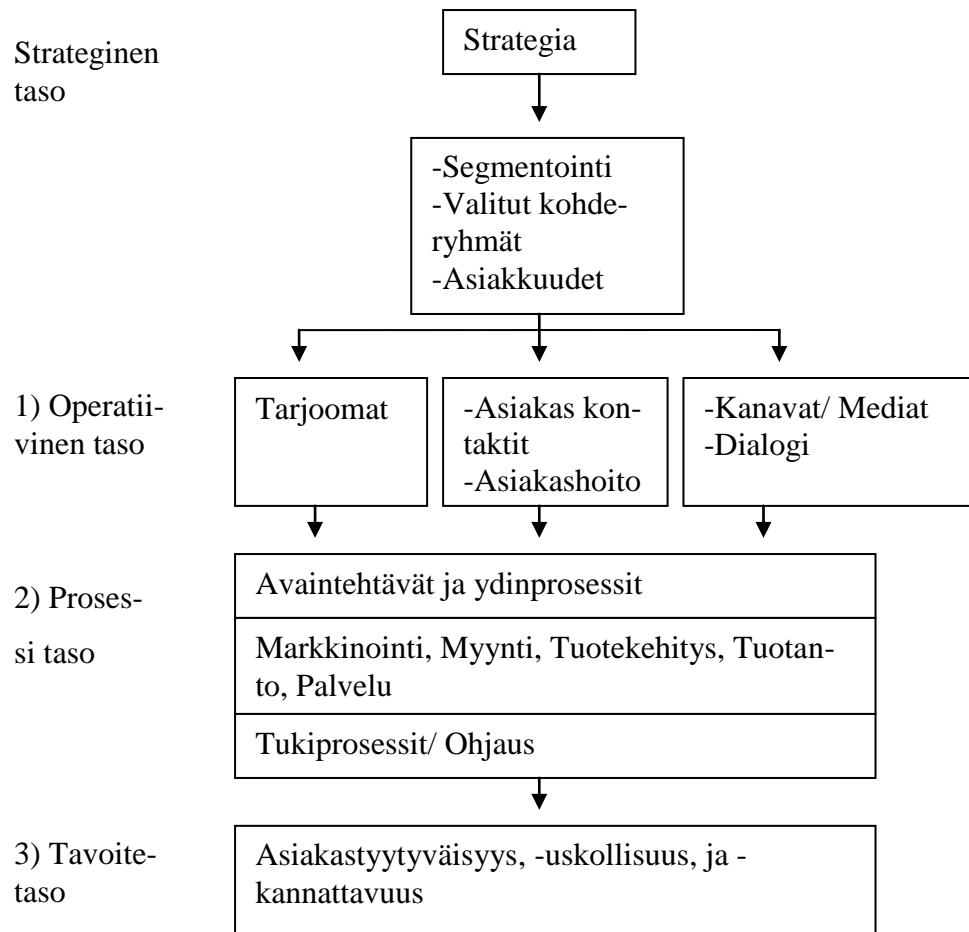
Strateginen taso

Strategia

-Segmentointi
-Valitut kohderyhmät
-Asiakkuudet

1) Operatiivinen taso

Tarjoomat

-Asiakas kontaktit
-Asiakashoito

-Kanavat/ Mediat
-Dialogi

2) Prosessi taso

Avaintehtävät ja ydinprosessit

Markkinointi, Myynti, Tuotekehitys, Tuotanto, Palvelu

Tukiprosessit/ Ohjaus

3) Tavoitetaso

Asiakastyytyväisyys, -uskollisuus, ja -kannattavuus